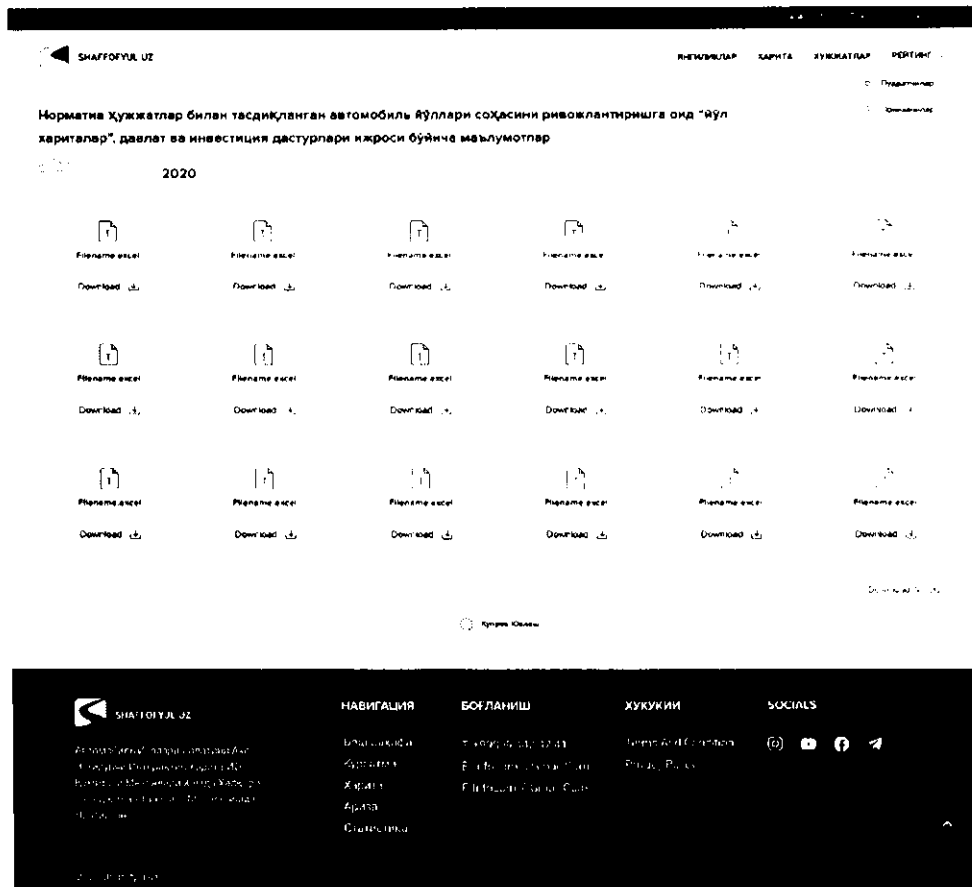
SHAFFOFYUL.UZ

ЯНГИЛИКЛАР КАРИТА ХУЖЖАТЛАР РЕЙТИНГ

Нормативе ҳужжатлар билан тасдиқланган автомобиль йўллари соҳасини ривожлантиришга оид "йўл хариталар", давлат ва инвестиция дастурлари ижроси бўйича маълумотлар

2020

| Filename excel | Filename excel | Filename excel | Filename excel | Filename excel | Filename excel |
|---|---|---|---|---|---|
| Download | Download | Download | Download | Download | Download |
| Filename excel | Filename excel | Filename excel | Filename excel | Filename excel | Filename excel |
| Download | Download | Download | Download | Download | Download |
| Filename excel | Filename excel | Filename excel | Filename excel | Filename excel | Filename excel |
| Download | Download | Download | Download | Download | Download |

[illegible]

SHAFFOFYUL.UZ

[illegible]

НАВИГАЦИЯ
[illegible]
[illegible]
Харита
Ариза
Статистика

БОҒЛАНИШ
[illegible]
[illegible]
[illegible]

ХУКУКИЙ
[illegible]
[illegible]

SOCIALS

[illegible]